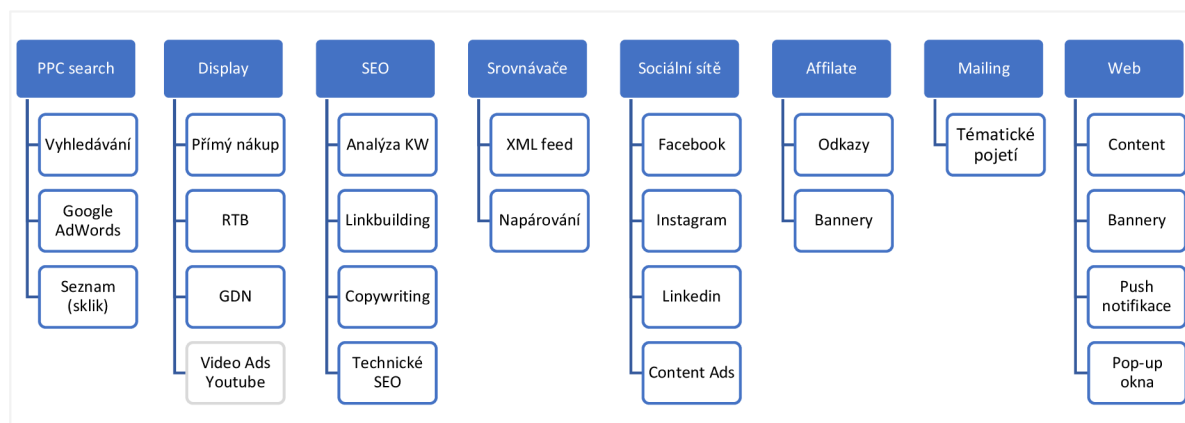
PPC search

Vyhledávání

Google AdWords

Seznam (sklik)

Display

Přímý nákup

RTB

GDN

Video Ads Youtube

SEO

Analýza KW

Linkbuilding

Copywriting

Technické SEO

Srovnávače

XML feed

Napárování

Sociální sítě

Facebook

Instagram

Linkedin

Content Ads

Affilate

Odkazy

Bannery

Mailing

Tématické pojetí

Web

Content

Bannery

Push notifikace

Pop-up okna